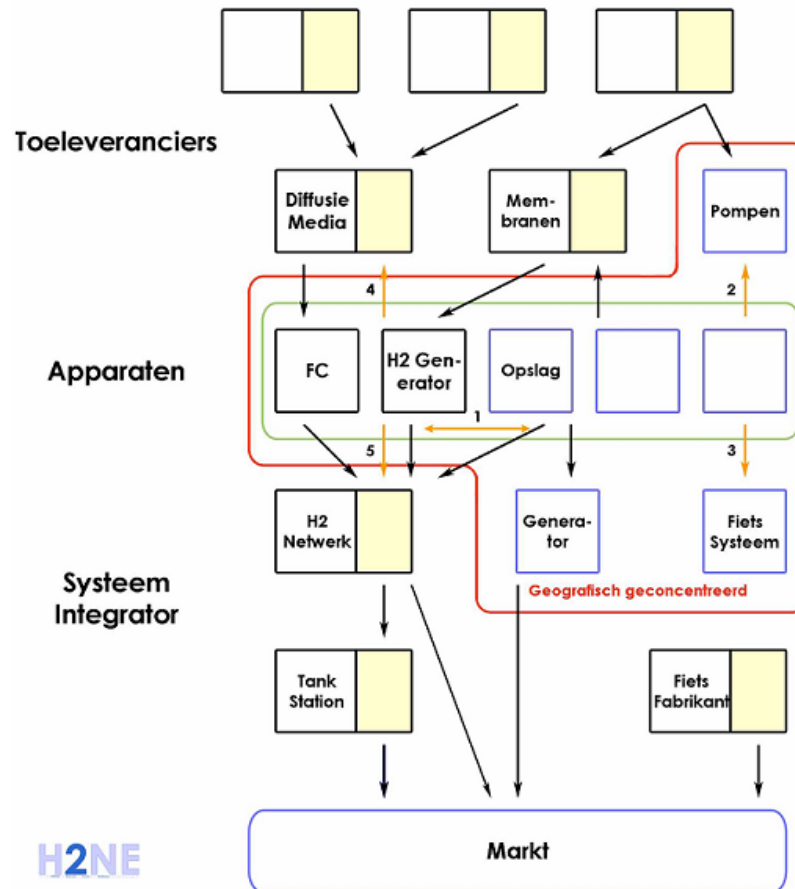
Toeleveranciers

Diffusie Media

Membranen

Pompen

4

2

Apparaten

FC

H2 Generator

Opslag

1

5

3

Systeem Integrator

H2 Netwerk

Generator

Fiets Systeem

Geografisch geconcentreerd

Tank Station

Fiets Fabrikant

H2NE

Markt